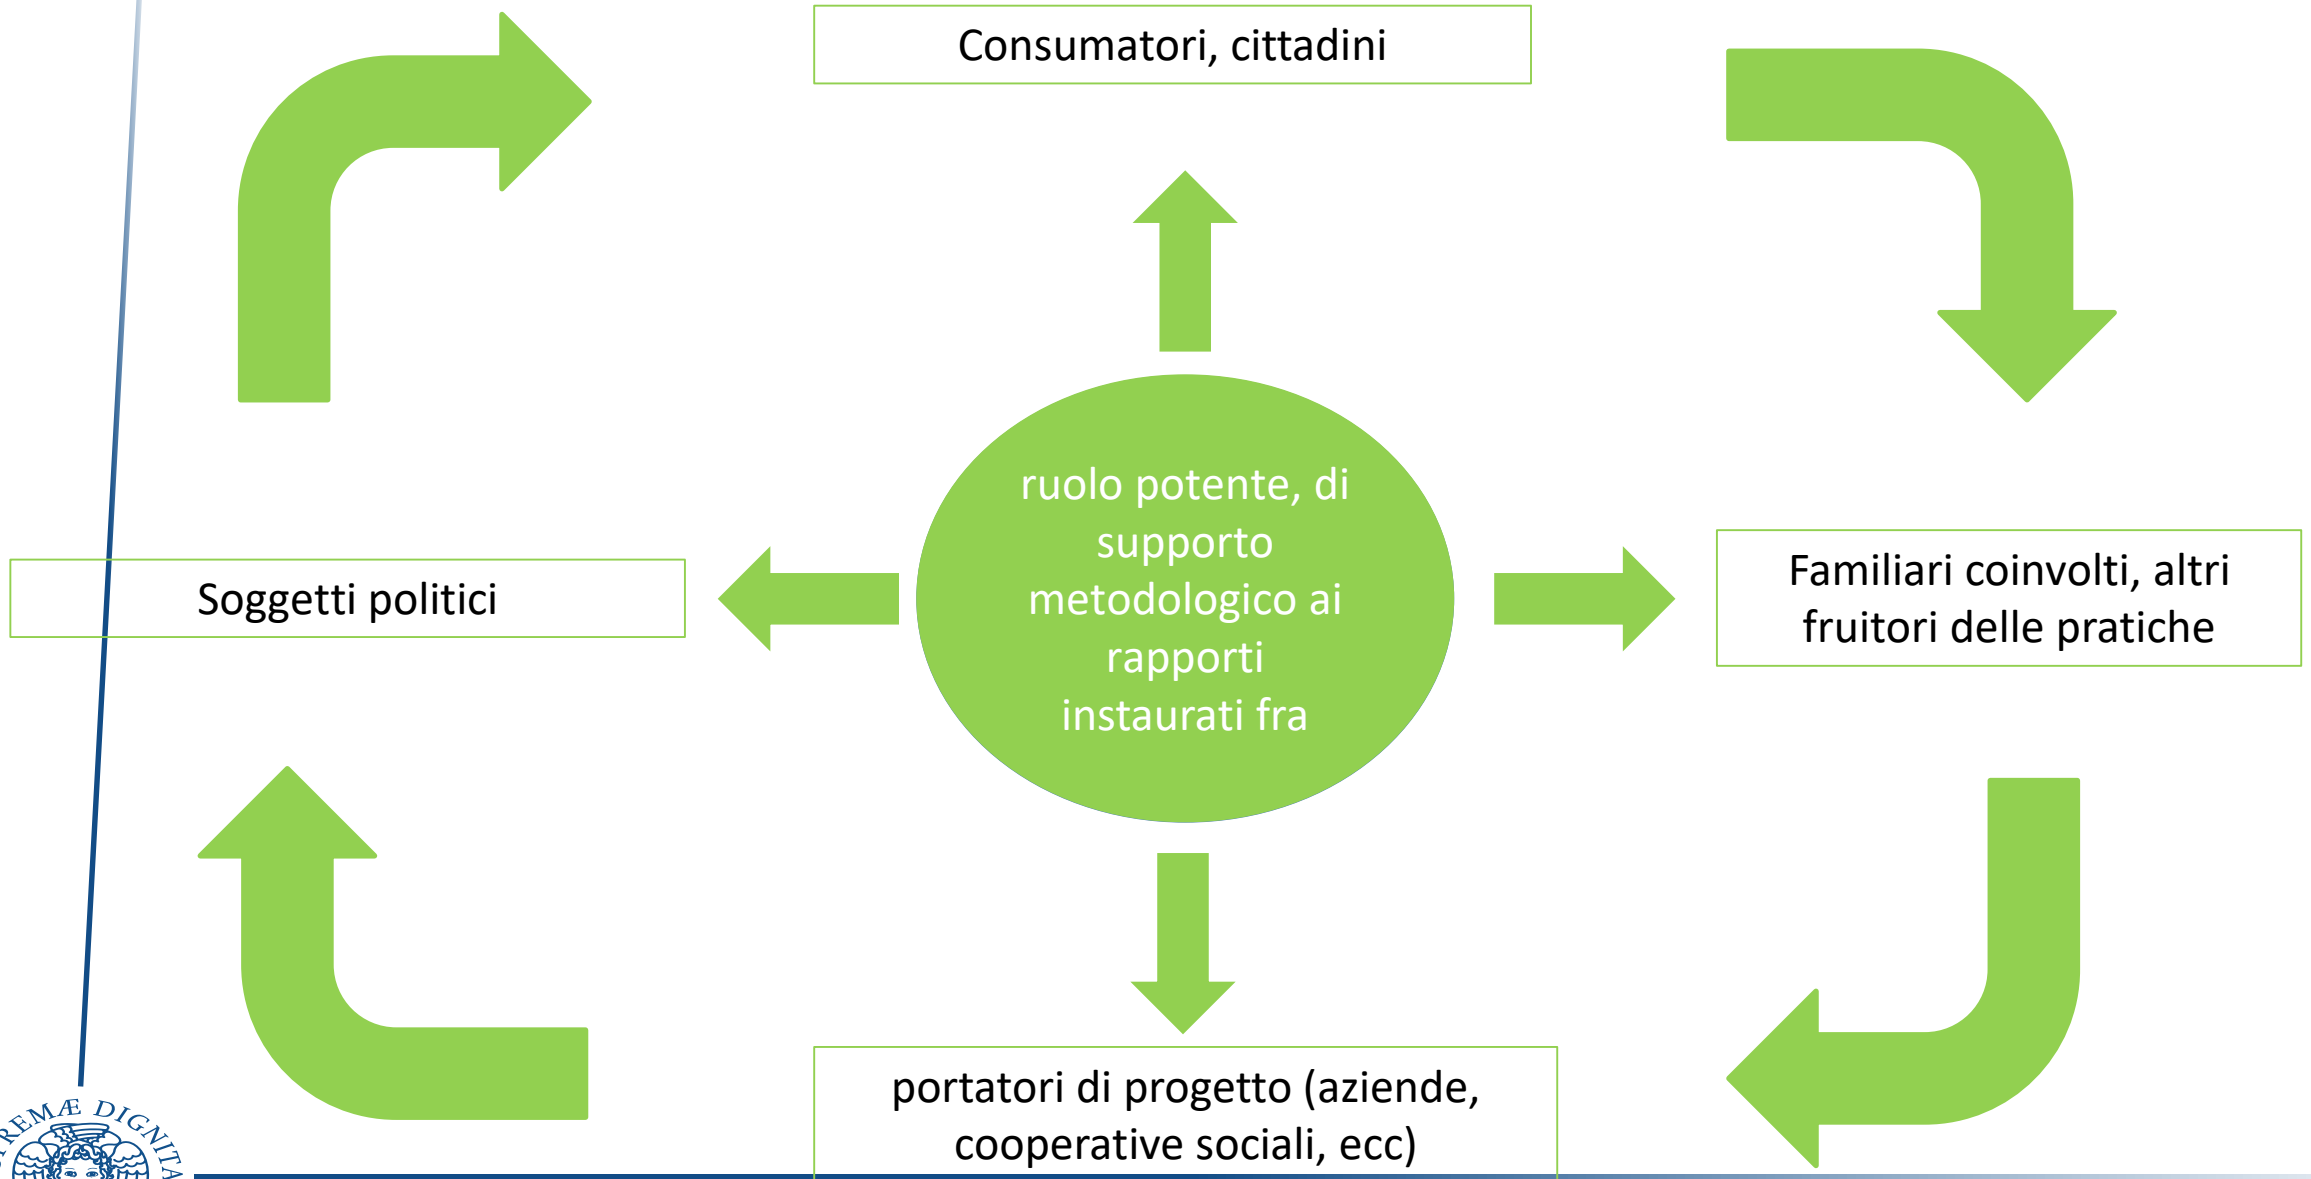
Consumatori, cittadini

ruolo potente, di supporto metodologico ai rapporti instaurati fra

Soggetti politici

Familiari coinvolti, altri fruitori delle pratiche

portatori di progetto (aziende, cooperative sociali, ecc)

REMÆ DIGNITA